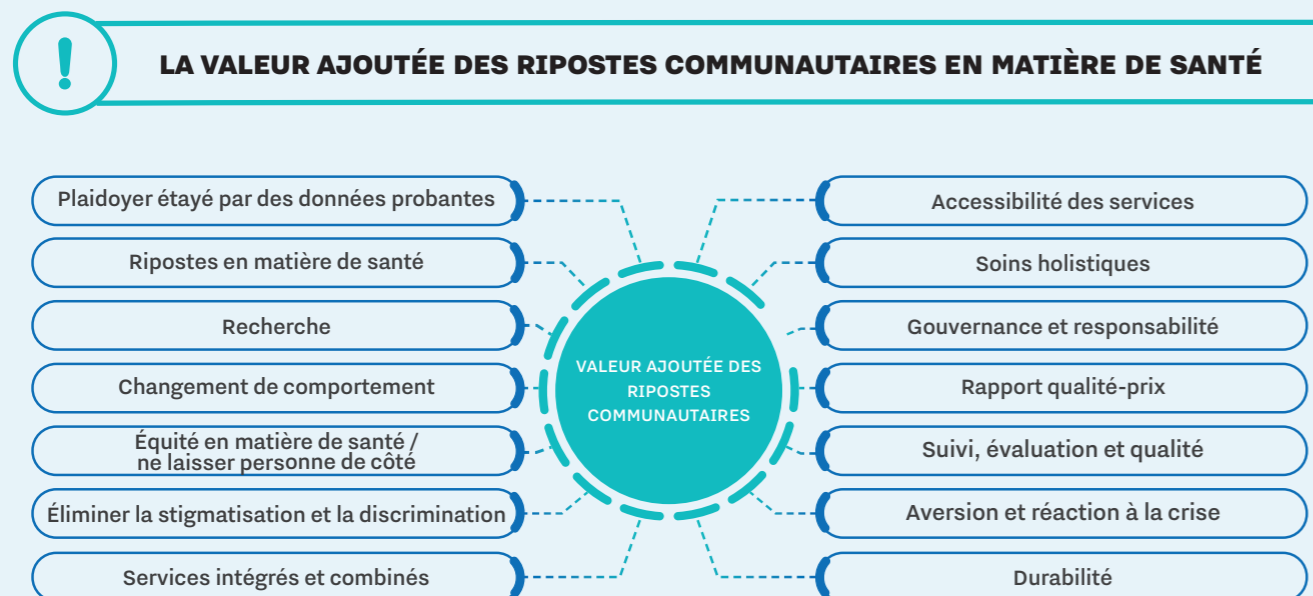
!

LA VALEUR AJOUTÉE DES RIPOSTES COMMUNAUTAIRES EN MATIÈRE DE SANTÉ

Plaidoyer étayé par des données probantes

Ripostes en matière de santé

Recherche

Changement de comportement

Équité en matière de santé / ne laisser personne de côté

Éliminer la stigmatisation et la discrimination

Services intégrés et combinés

VALEUR AJOUTÉE DES RIPOSTES COMMUNAUTAIRES

Accessibilité des services

Soins holistiques

Gouvernance et responsabilité

Rapport qualité-prix

Suivi, évaluation et qualité

Aversion et réaction à la crise

Durabilité